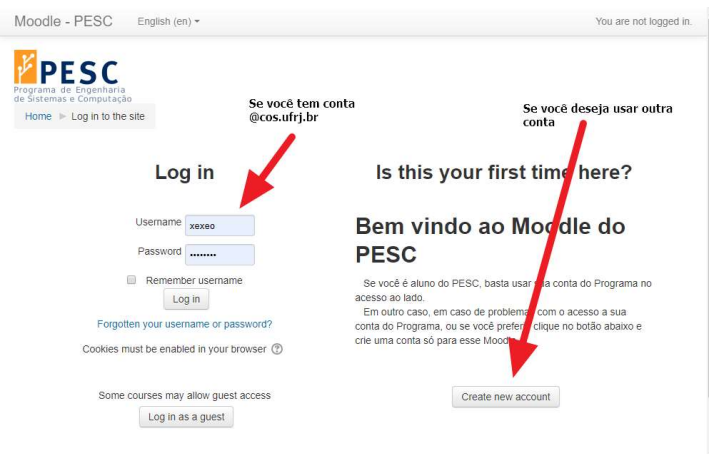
Moodle - PESC English (en) ▾

You are not logged in.

PESC
Programa de Engenharia de Sistemas e Computação

Home ▶ Log in to the site

Se você tem conta @cos.ufrj.br

Se você deseja usar outra conta

Log in

Username xexeo

Password ••••••••

Remember username

Log in

Forgotten your username or password?

Cookies must be enabled in your browser

Some courses may allow guest access

Log in as a guest

Is this your first time here?

Bem vindo ao Moodle do PESC

Se você é aluno do PESC, basta usar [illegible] conta do Programa no acesso ao lado.

Em outro caso, em caso de problema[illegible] com o acesso a sua conta do Programa, ou se você prefer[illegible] clique no botão abaixo e crie uma conta só para esse Mood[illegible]

Create new account